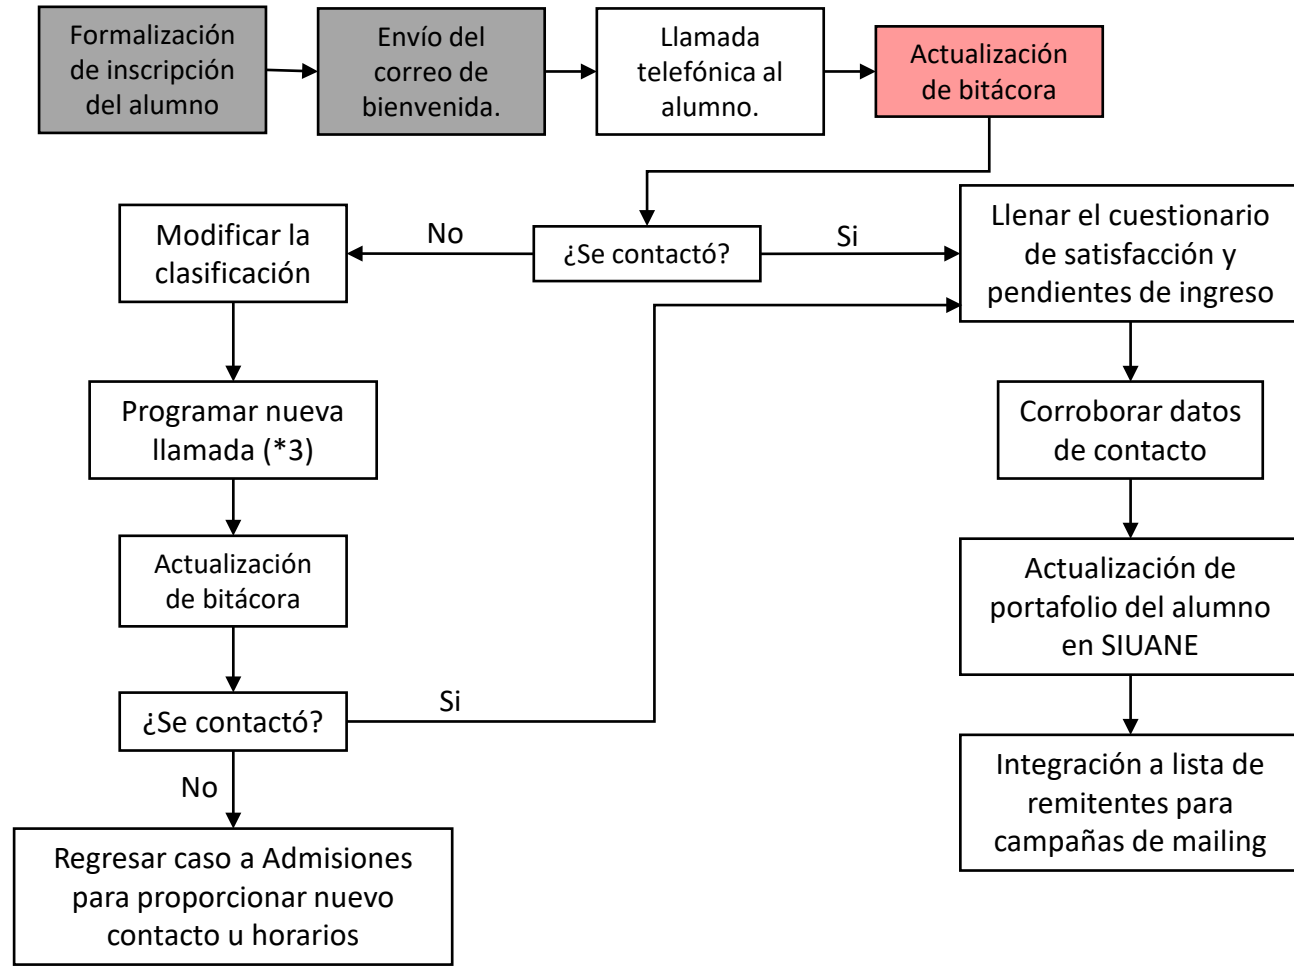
Formalización de inscripción del alumno

Envío del correo de bienvenida.

Llamada telefónica al alumno.

Actualización de bitácora

¿Se contactó?

No

Si

Modificar la clasificación

Llenar el cuestionario de satisfacción y pendientes de ingreso

Programar nueva llamada (*3)

Corroborar datos de contacto

Actualización de bitácora

Actualización de portafolio del alumno en SIUANE

¿Se contactó?

Si

No

Integración a lista de remitentes para campañas de mailing

Regresar caso a Admisiones para proporcionar nuevo contacto u horarios